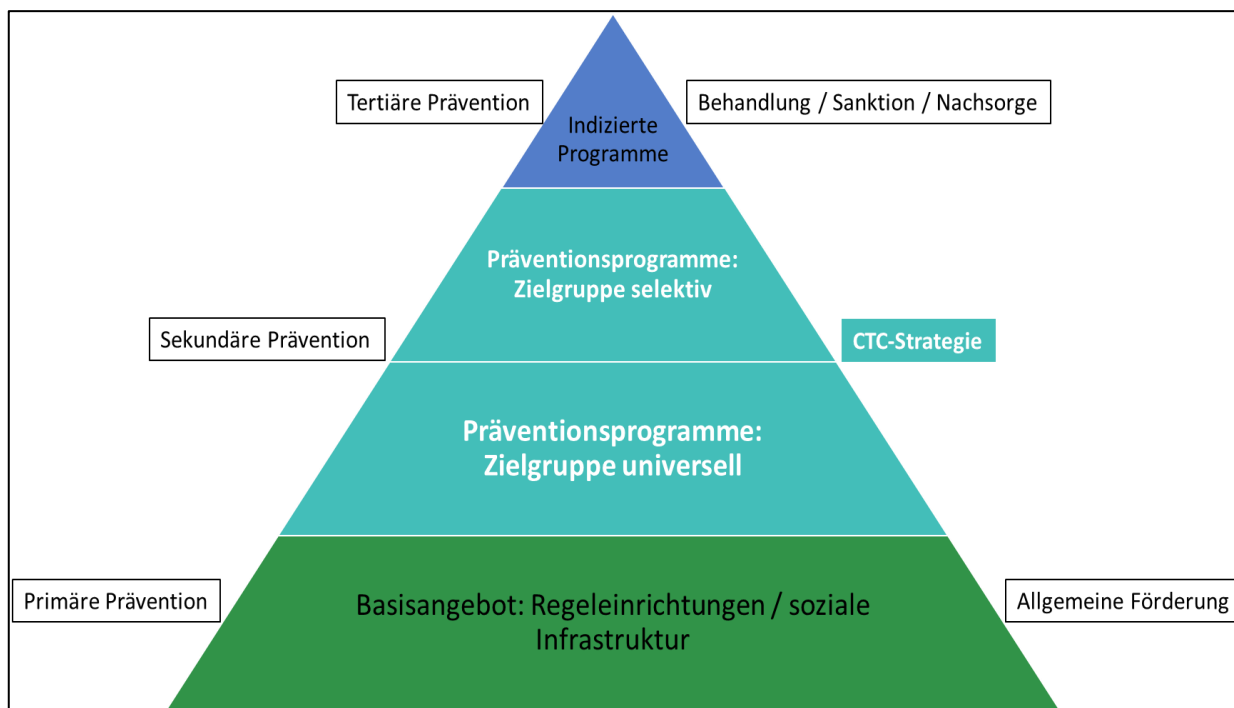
Tertiäre Prävention

Indizierte Programme

Behandlung / Sanktion / Nachsorge

Präventionsprogramme: Zielgruppe selektiv

Sekundäre Prävention

CTC-Strategie

Präventionsprogramme: Zielgruppe universell

Primäre Prävention

Basisangebot: Regeleinrichtungen / soziale Infrastruktur

Allgemeine Förderung